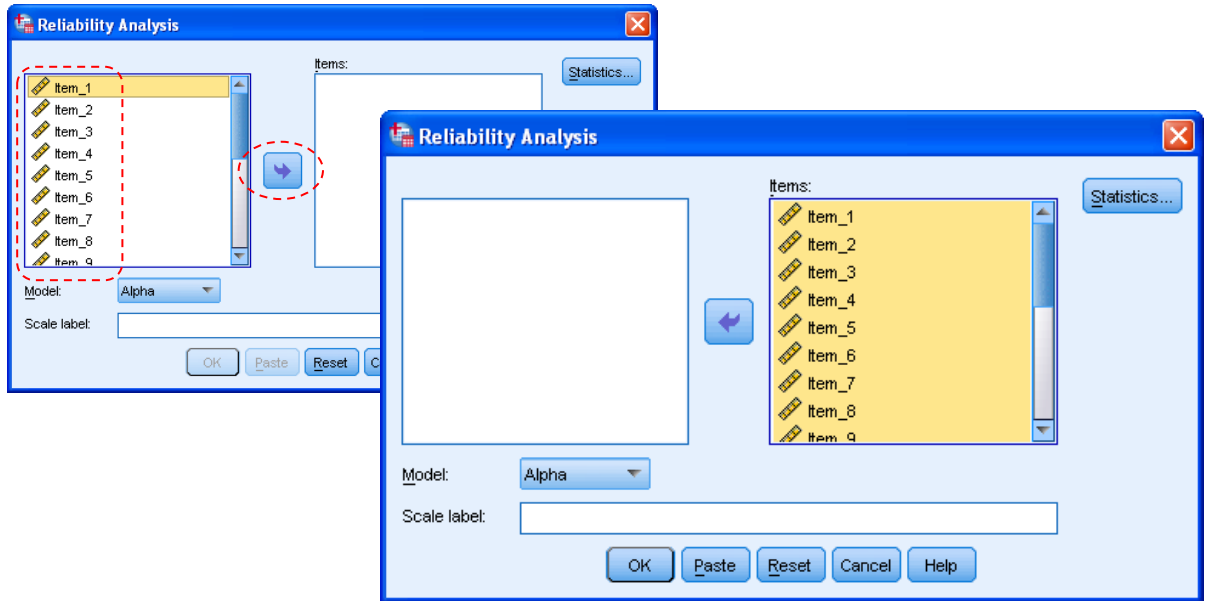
Reliability Analysis

Item_1
Item_2
Item_3
Item_4
Item_5
Item_6
Item_7
Item_8
Item_9

Items:

Statistics...

Model: Alpha

Scale label:

OK Paste Reset C

Reliability Analysis

Items:

Item_1
Item_2
Item_3
Item_4
Item_5
Item_6
Item_7
Item_8
Item_9

Statistics...

Model: Alpha

Scale label:

OK Paste Reset Cancel Help